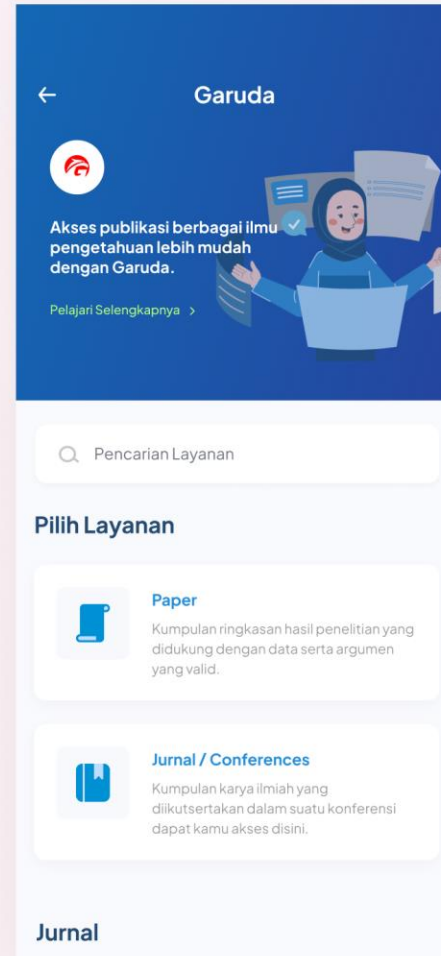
←

Garuda

Akses publikasi berbagai ilmu pengetahuan lebih mudah dengan Garuda.

Pelajari Selengkapnya >

Pencarian Layanan

Pilih Layanan

Paper

Kumpulan ringkasan hasil penelitian yang didukung dengan data serta argumen yang valid.

Jurnal / Conferences

Kumpulan karya ilmiah yang diikutsertakan dalam suatu konferensi dapat kamu akses disini.

Jurnal